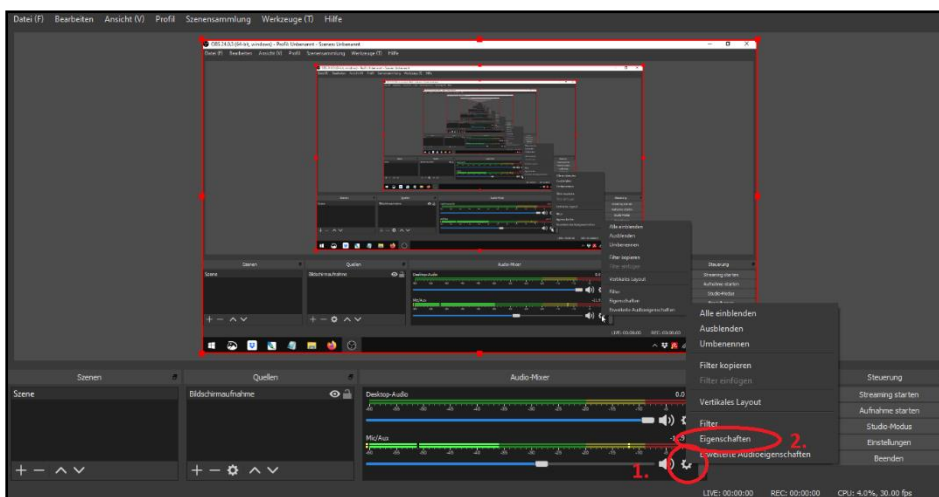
Datei (F) Bearbeiten Ansicht (V) Profil Szenensammlung Werkzeuge (T) Hilfe

Szenen
Szene

Quellen
Bildschirmaufnahme

Audio-Mixer
Desktop-Audio
0.0
Mic/Aux
-1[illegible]

Alle einblenden
Ausblenden
Umbenennen
Filter kopieren
Filter einfügen
Vertikales Layout
Filter
Eigenschaften
Erweiterte Audioeigenschaften

Steuerung
Streaming starten
Aufnahme starten
Studio-Modus
Einstellungen
Beenden

1.
2.

LIVE: 00:00:00 REC: 00:00:00 CPU: 4.0%, 30.00 fps